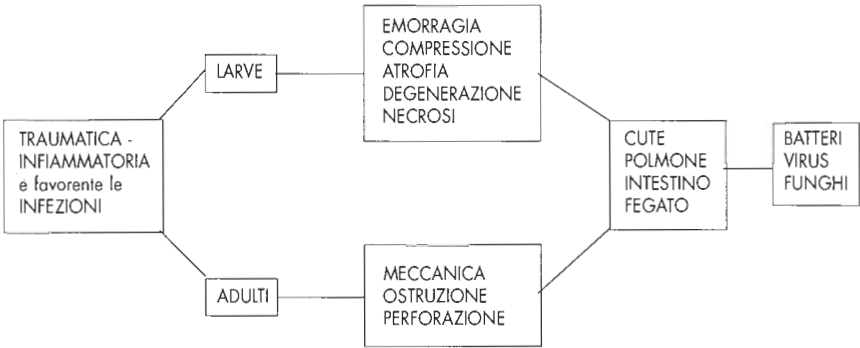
TRAUMATICA - INFIAMMATORIA e favorente le INFEZIONI

LARVE

EMORRAGIA
COMPRESSIONE
ATROFIA
DEGENERAZIONE
NECROSI

ADULTI

MECCANICA
OSTRUZIONE
PERFORAZIONE

CUTE
POLMONE
INTESTINO
FEGATO

BATTERI
VIRUS
FUNGHI